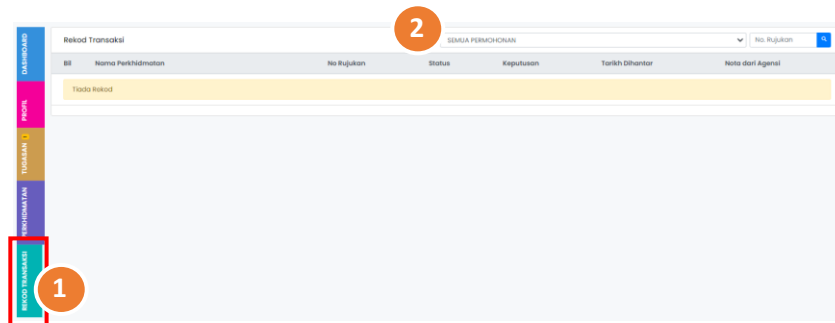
DASHBOARD
PROFIL
TUGASAN
PERKHIDMATAN
REKOD TRANSAKSI

1

Rekod Transaksi

2

SEMUA PERMOHONAN

No. Rujukan

| Bil | Nama Perkhidmatan | No Rujukan | Status | Keputusan | Tarikh Dihantar | Nota dari Agensi |
|---|---|---|---|---|---|---|

Tiada Rekod